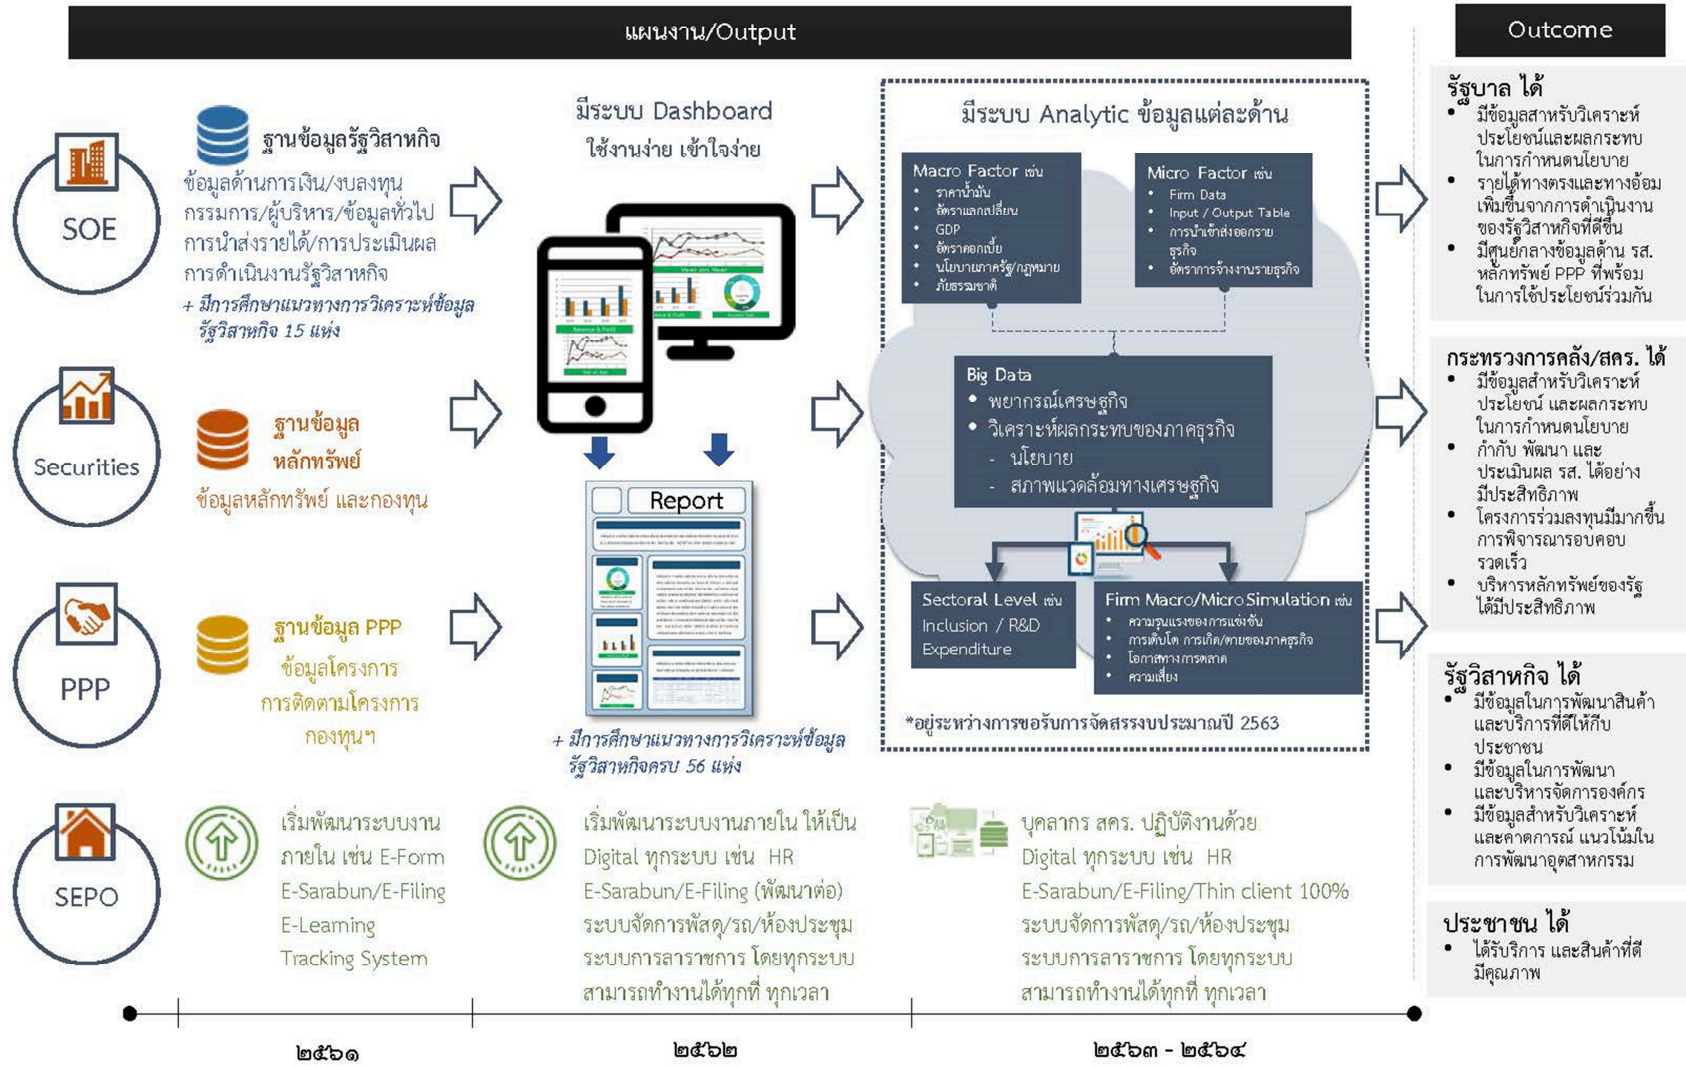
แผนงาน/Output

Outcome

SOE

ฐานข้อมูลรัฐวิสาหกิจ

ข้อมูลด้านการเงิน/งบลงทุน กรรมการ/ผู้บริหาร/ข้อมูลทั่วไป การนำส่งรายได้/การประเมินผล การดำเนินงานรัฐวิสาหกิจ

+ มีการศึกษาแนวทางการวิเคราะห์ข้อมูลรัฐวิสาหกิจ 15 แห่ง

Securities

ฐานข้อมูลหลักทรัพย์

ข้อมูลหลักทรัพย์ และกองทุน

PPP

ฐานข้อมูล PPP

ข้อมูลโครงการ การติดตามโครงการ กองทุนฯ

มีระบบ Dashboard ใช้งานง่าย เข้าใจง่าย

Report

+ มีการศึกษาแนวทางการวิเคราะห์ข้อมูลรัฐวิสาหกิจครบ 56 แห่ง

มีระบบ Analytic ข้อมูลแต่ละด้าน

Macro Factor เช่น
• ราคาน้ำมัน
• อัตราแลกเปลี่ยน
• GDP
• อัตราดอกเบี้ย
• นโยบายภาครัฐ/กฎหมาย
• ภัยธรรมชาติ

Micro Factor เช่น
• Firm Data
• Input / Output Table
• การนำเข้าส่งออกรายธุรกิจ
• อัตราการจ้างงานรายธุรกิจ

Big Data
• พยากรณ์เศรษฐกิจ
• วิเคราะห์ผลกระทบของภาคธุรกิจ
- นโยบาย
- สภาพแวดล้อมทางเศรษฐกิจ

Sectoral Level เช่น Inclusion / R&D Expenditure

Firm Macro/Micro Simulation เช่น
• ความรุนแรงของการแข่งขัน
• การเติบโต การเกิด/ตายของภาคธุรกิจ
• โอกาสทางการตลาด
• ความเสี่ยง

*อยู่ระหว่างการขอรับการจัดสรรงบประมาณปี 2563

รัฐบาล ได้
• มีข้อมูลสำหรับวิเคราะห์ประโยชน์และผลกระทบในการกำหนดนโยบาย
• รายได้ทางตรงและทางอ้อมเพิ่มขึ้นจากการดำเนินงานของรัฐวิสาหกิจที่ดีขึ้น
• มีศูนย์กลางข้อมูลด้าน รส. หลักทรัพย์ PPP ที่พร้อมในการใช้ประโยชน์ร่วมกัน

กระทรวงการคลัง/สคร. ได้
• มีข้อมูลสำหรับวิเคราะห์ประโยชน์ และผลกระทบในการกำหนดนโยบาย
• กำกับ พัฒนา และประเมินผล รส. ได้อย่างมีประสิทธิภาพ
• โครงการร่วมลงทุนมีมากขึ้น การพิจารณารอบคอบรวดเร็ว
• บริหารหลักทรัพย์ของรัฐได้มีประสิทธิภาพ

รัฐวิสาหกิจ ได้
• มีข้อมูลในการพัฒนาสินค้าและบริการที่ดีให้กับประชาชน
• มีข้อมูลในการพัฒนาและบริหารจัดการองค์กร
• มีข้อมูลสำหรับวิเคราะห์และคาดการณ์ แนวโน้มในการพัฒนาอุตสาหกรรม

ประชาชน ได้
• ได้รับบริการ และสินค้าที่ดีมีคุณภาพ

SEPO

เริ่มพัฒนาระบบงานภายใน เช่น E-Form E-Sarabun/E-Filing E-Learning Tracking System

เริ่มพัฒนาระบบงานภายใน ให้เป็น Digital ทุกระบบ เช่น HR E-Sarabun/E-Filing (พัฒนาต่อ) ระบบจัดการพัสดุ/รถ/ห้องประชุม ระบบการลาราชการ โดยทุกระบบสามารถทำงานได้ทุกที่ ทุกเวลา

บุคลากร สคร. ปฏิบัติงานด้วย Digital ทุกระบบ เช่น HR E-Sarabun/E-Filing/Thin client 100% ระบบจัดการพัสดุ/รถ/ห้องประชุม ระบบการลาราชการ โดยทุกระบบสามารถทำงานได้ทุกที่ ทุกเวลา

๒๕๖๑

๒๕๖๒

๒๕๖๓ - ๒๕๖๔